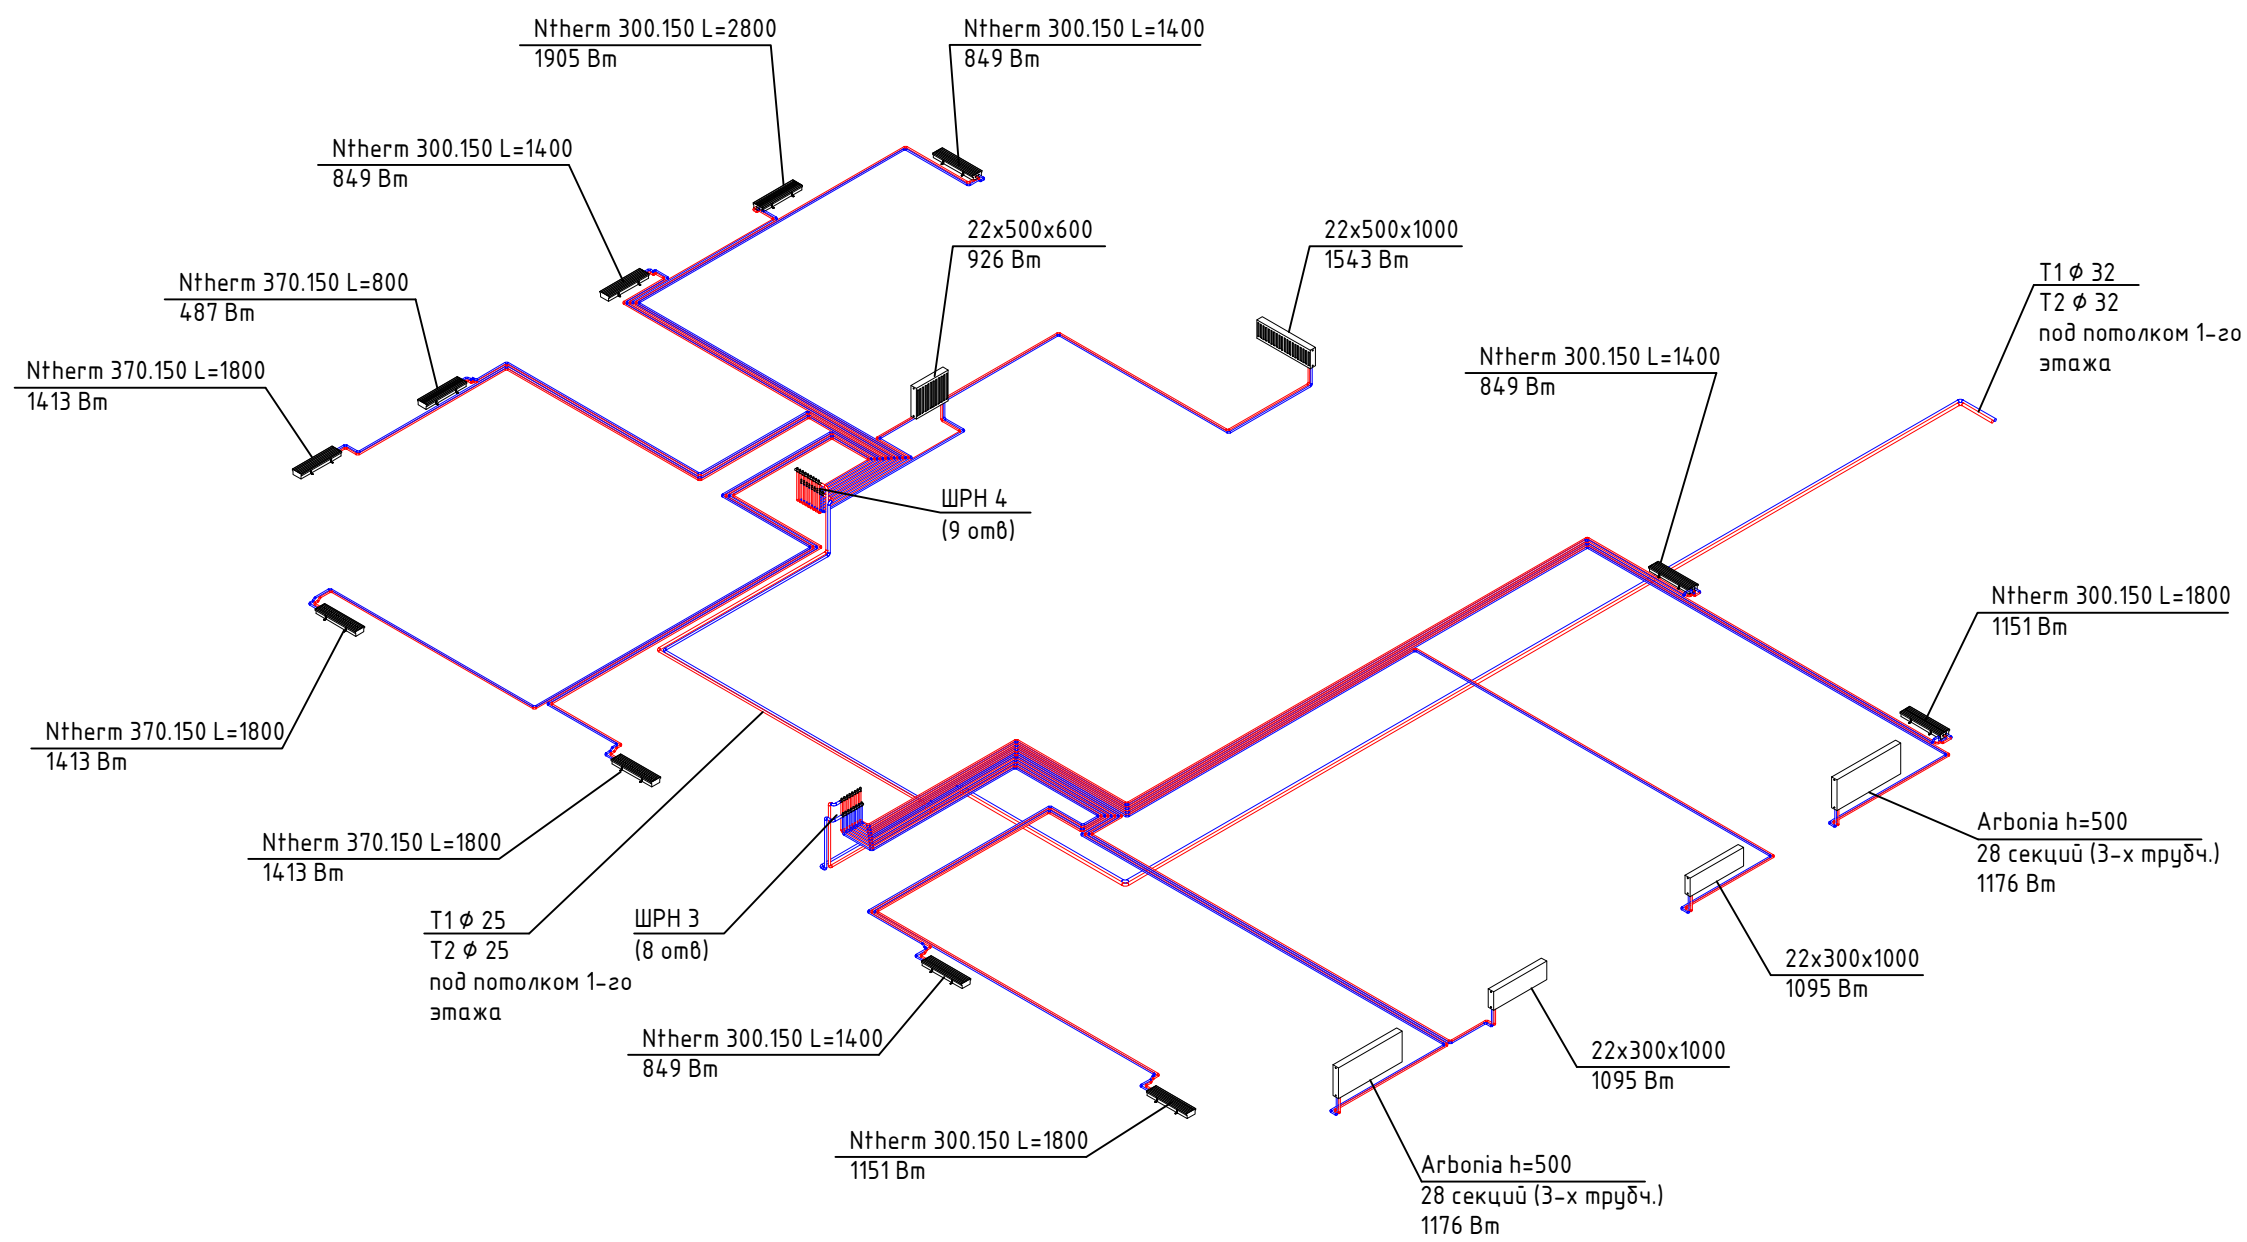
Ntherm 300.150 L=2800
1905 Вт

Ntherm 300.150 L=1400
849 Вт

Ntherm 300.150 L=1400
849 Вт

22x500x600
926 Вт

22x500x1000
1543 Вт

Ntherm 370.150 L=800
487 Вт

T1 $\phi$ 32
T2 $\phi$ 32
под потолком 1-го этажа

Ntherm 370.150 L=1800
1413 Вт

Ntherm 300.150 L=1400
849 Вт

ШРН 4
(9 отв)

Ntherm 300.150 L=1800
1151 Вт

Ntherm 370.150 L=1800
1413 Вт

Arbonia h=500
28 секций (3-х трубч.)
1176 Вт

Ntherm 370.150 L=1800
1413 Вт

T1 $\phi$ 25
T2 $\phi$ 25
под потолком 1-го этажа

ШРН 3
(8 отв)

22x300x1000
1095 Вт

Ntherm 300.150 L=1400
849 Вт

22x300x1000
1095 Вт

Ntherm 300.150 L=1800
1151 Вт

Arbonia h=500
28 секций (3-х трубч.)
1176 Вт